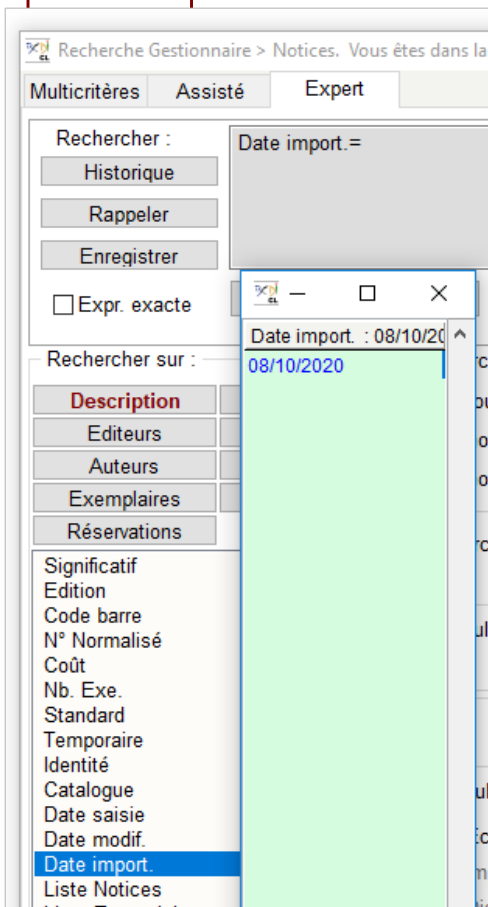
Recherche Gestionnaire > Notices. Vous êtes dans la

Multicritères
Assisté
Expert

Rechercher :
Historique
Rappeler
Enregistrer
Expr. exacte

Date import.=

Date import. : 08/10/20
08/10/2020

Rechercher sur :
Description
Editeurs
Auteurs
Exemplaires
Réservations

Significatif
Edition
Code barre
N° Normalisé
Coût
Nb. Exe.
Standard
Temporaire
Identité
Catalogue
Date saisie
Date modif.
Date import.
Liste Notices